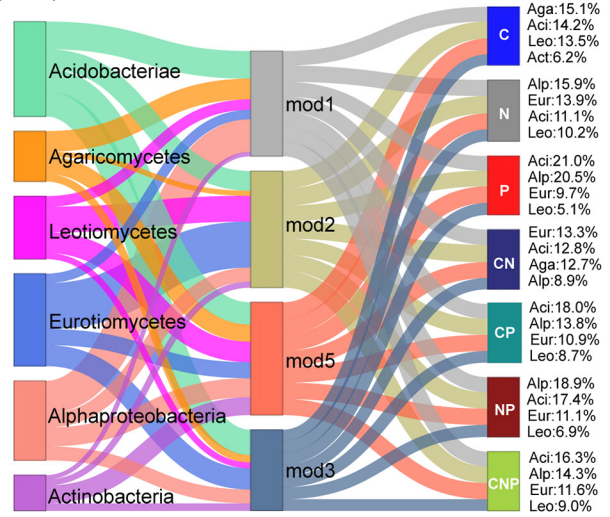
Acidobacteriae
Agaricomycetes
Leotiomycetes
Eurotiomycetes
Alphaproteobacteria
Actinobacteria

mod1
mod2
mod5
mod3

C
Aga:15.1%
Aci:14.2%
Leo:13.5%
Act:6.2%

N
Alp:15.9%
Eur:13.9%
Aci:11.1%
Leo:10.2%

P
Aci:21.0%
Alp:20.5%
Eur:9.7%
Leo:5.1%

CN
Eur:13.3%
Aci:12.8%
Aga:12.7%
Alp:8.9%

CP
Aci:18.0%
Alp:13.8%
Eur:10.9%
Leo:8.7%

NP
Alp:18.9%
Aci:17.4%
Eur:11.1%
Leo:6.9%

CNP
Aci:16.3%
Alp:14.3%
Eur:11.6%
Leo:9.0%